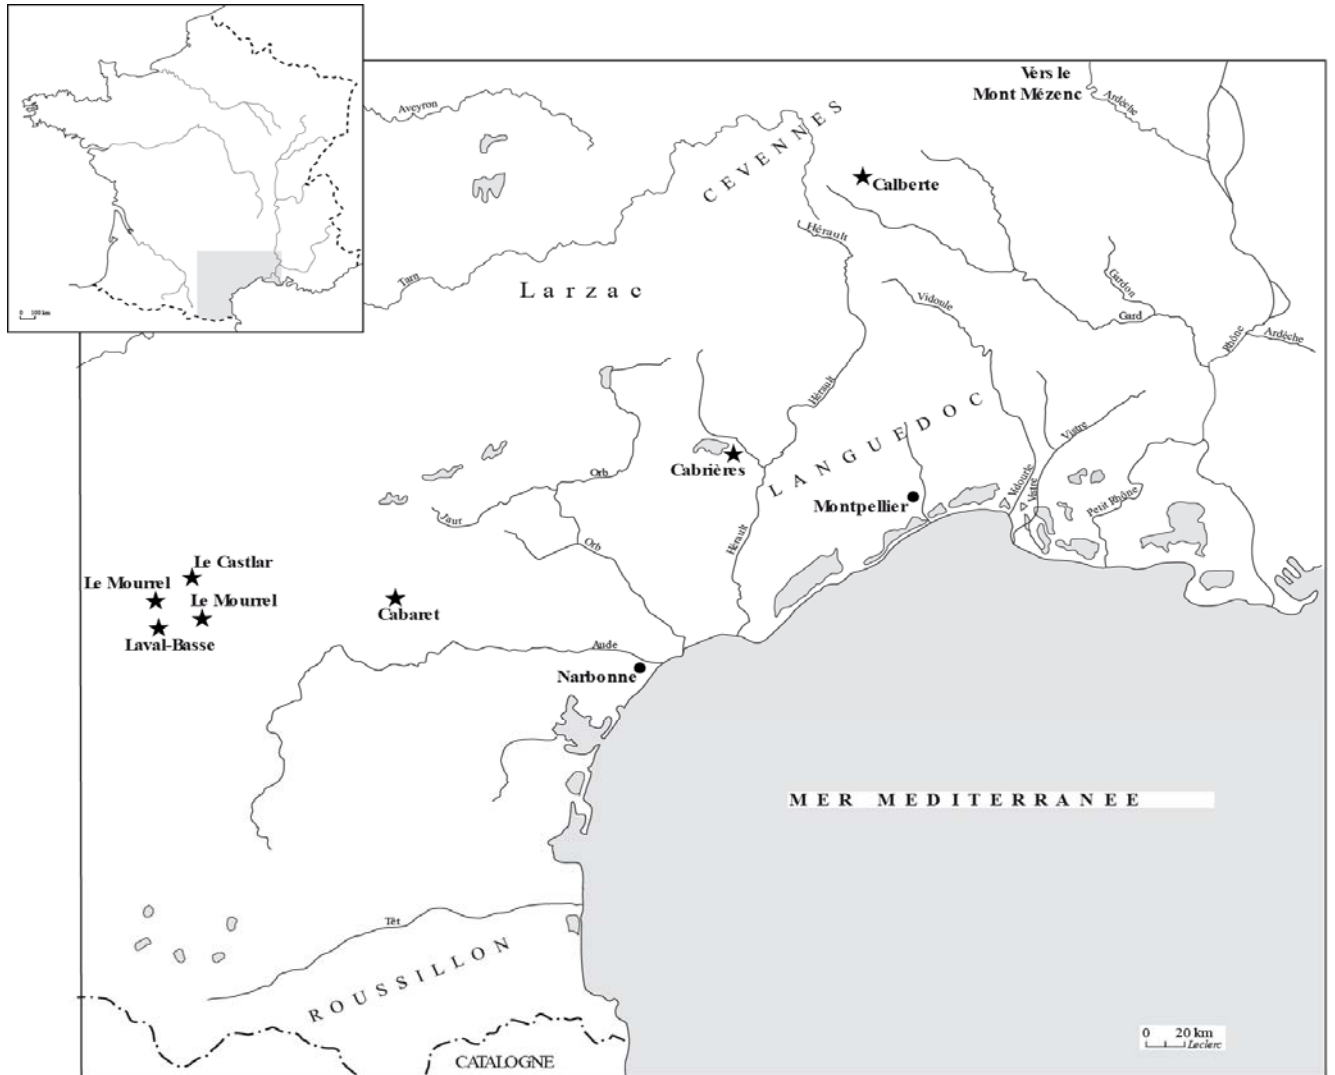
0 100 km

Vers le Mont Mézenc

Aveyron

Ardèche

CEVENNES

Calberte

Hérault

Tarn

Larzac

Vidoule

Gardon

Gard

Rhône

Ardèche

Hérault

LANGUEDOC

Vistre

Orb

Cabrières

Montpellier

Vidourle

Vistre

Petit Rhône

Jaur

Orb

Hérault

Le Castlar

Le Mourrel

Le Mourrel

Cabaret

Laval-Basse

Aude

Narbonne

MER MEDITERRANEE

Têt

ROUSSILLON

CATALOGNE

0 20 km
Leclerc